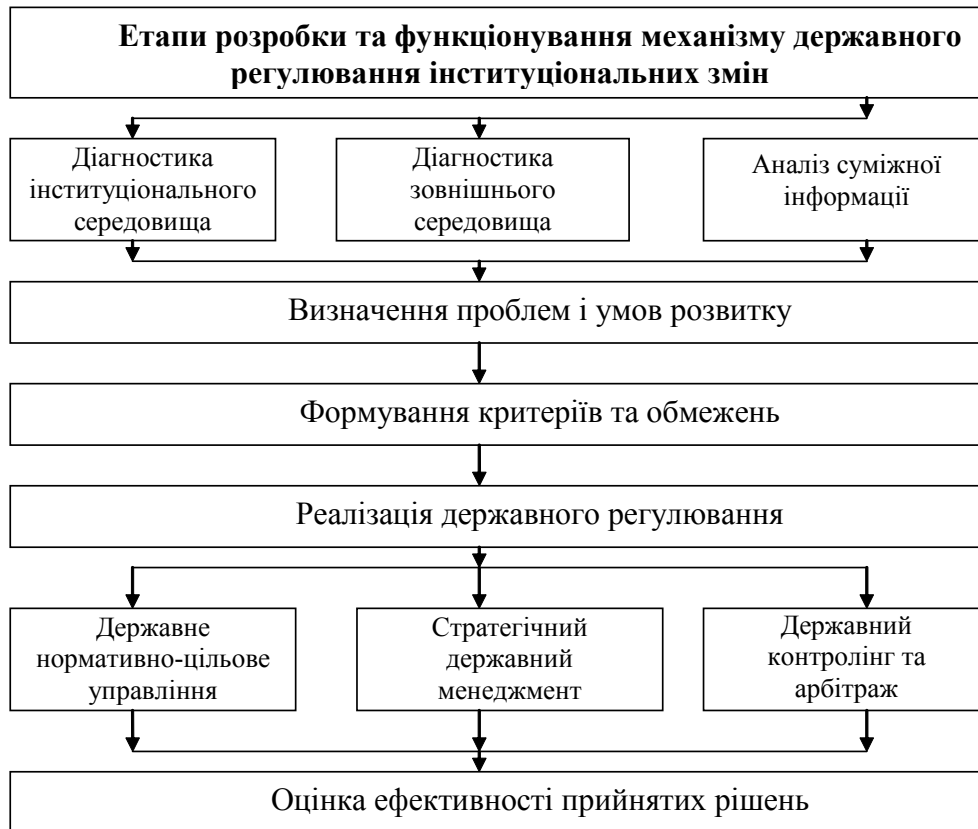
Етапи розробки та функціонування механізму державного регулювання інституціональних змін

Діагностика інституціонального середовища

Діагностика зовнішнього середовища

Аналіз суміжної інформації

Визначення проблем і умов розвитку

Формування критеріїв та обмежень

Реалізація державного регулювання

Державне нормативно-цільове управління

Стратегічний державний менеджмент

Державний контролінг та арбітраж

Оцінка ефективності прийнятих рішень